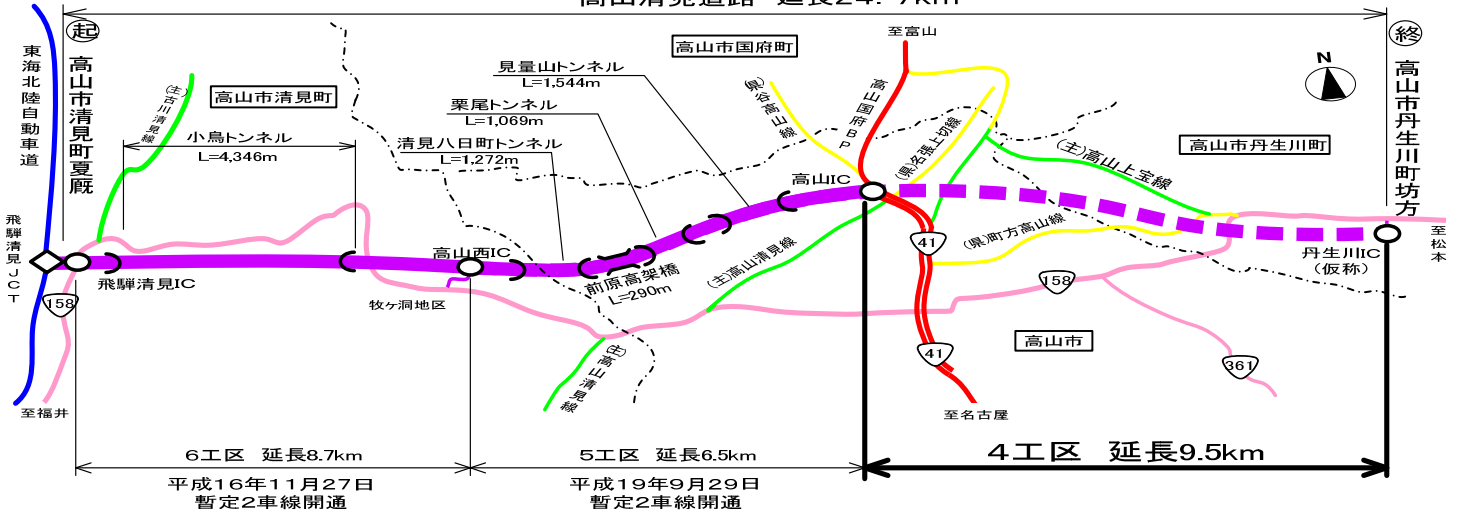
高山清見道路 延長24.7km

起
高山市清見町夏厩

東海北陸自動車道

飛騨清見JCT

終
高山市丹生川町坊方

高山市清見町

高山市国府町

高山市丹生川町

高山市

至富山

至松本

至福井

至名古屋

(主)古川清見線

小鳥トンネル
L=4,346m

清見八日町トンネル
L=1,272m

栗尾トンネル
L=1,069m

見量山トンネル
L=1,544m

(県)谷高山線

高山国府BP

(県)名張上切線

(主)高山上宝線

(県)町方高山線

(主)高山清見線

(主)高山清見線

前原高架橋
L=290m

飛騨清見IC

高山西IC

高山IC

丹生川IC
(仮称)

牧ヶ洞地区

158

158

41

41

361

6工区 延長8.7km

平成16年11月27日
暫定2車線開通

5工区 延長6.5km

平成19年9月29日
暫定2車線開通

4工区 延長9.5km

N